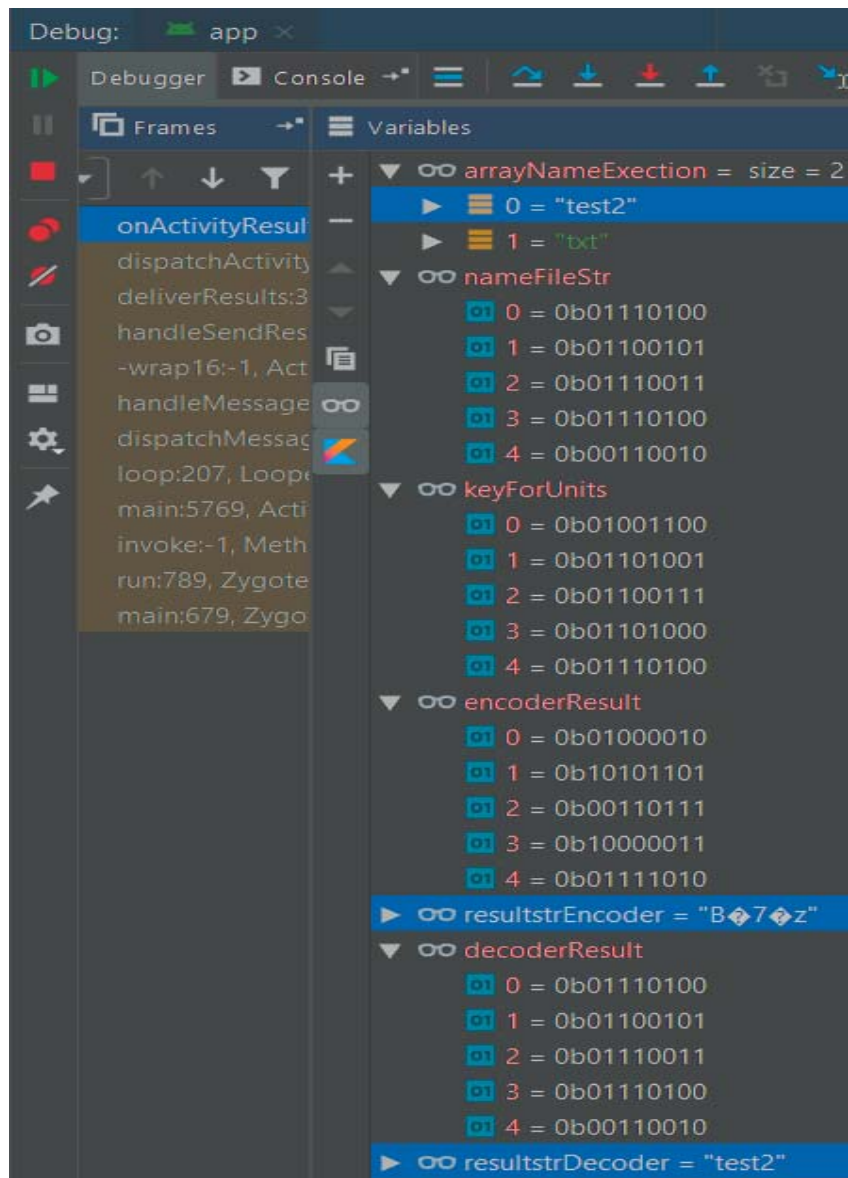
Debug: app ×

Debugger Console

Frames

Variables

onActivityResul
dispatchActivity
deliverResults:3
handleSendRes
-wrap16:-1, Act
handleMessage
dispatchMessag
loop:207, Loope
main:5769, Acti
invoke:-1, Meth
run:789, Zygote
main:679, Zygo

arrayNameExection = size = 2
0 = "test2"
1 = "txt"
nameFileStr
0 = 0b01110100
1 = 0b01100101
2 = 0b01110011
3 = 0b01110100
4 = 0b00110010
keyForUnits
0 = 0b01001100
1 = 0b01101001
2 = 0b01100111
3 = 0b01101000
4 = 0b01110100
encoderResult
0 = 0b01000010
1 = 0b10101101
2 = 0b00110111
3 = 0b10000011
4 = 0b01111010
resultstrEncoder = "B�7�z"
decoderResult
0 = 0b01110100
1 = 0b01100101
2 = 0b01110011
3 = 0b01110100
4 = 0b00110010
resultstrDecoder = "test2"